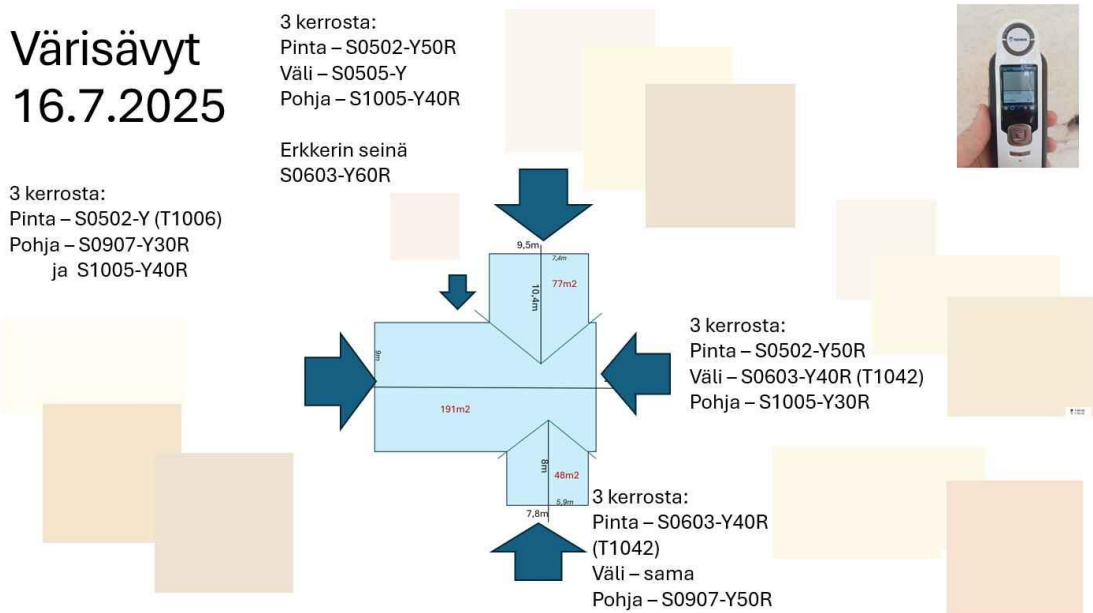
Värisävyt
16.7.2025

3 kerrosta:
Pinta – S0502-Y (T1006)
Pohja – S0907-Y30R
ja S1005-Y40R

3 kerrosta:
Pinta – S0502-Y50R
Väli – S0505-Y
Pohja – S1005-Y40R

Erkkerin seinä
S0603-Y60R

9,5m
7,4m
10,4m
77m2
9m
191m2
8m
48m2
7,8m
5,9m

3 kerrosta:
Pinta – S0502-Y50R
Väli – S0603-Y40R (T1042)
Pohja – S1005-Y30R

3 kerrosta:
Pinta – S0603-Y40R (T1042)
Väli – sama
Pohja – S0907-Y50R